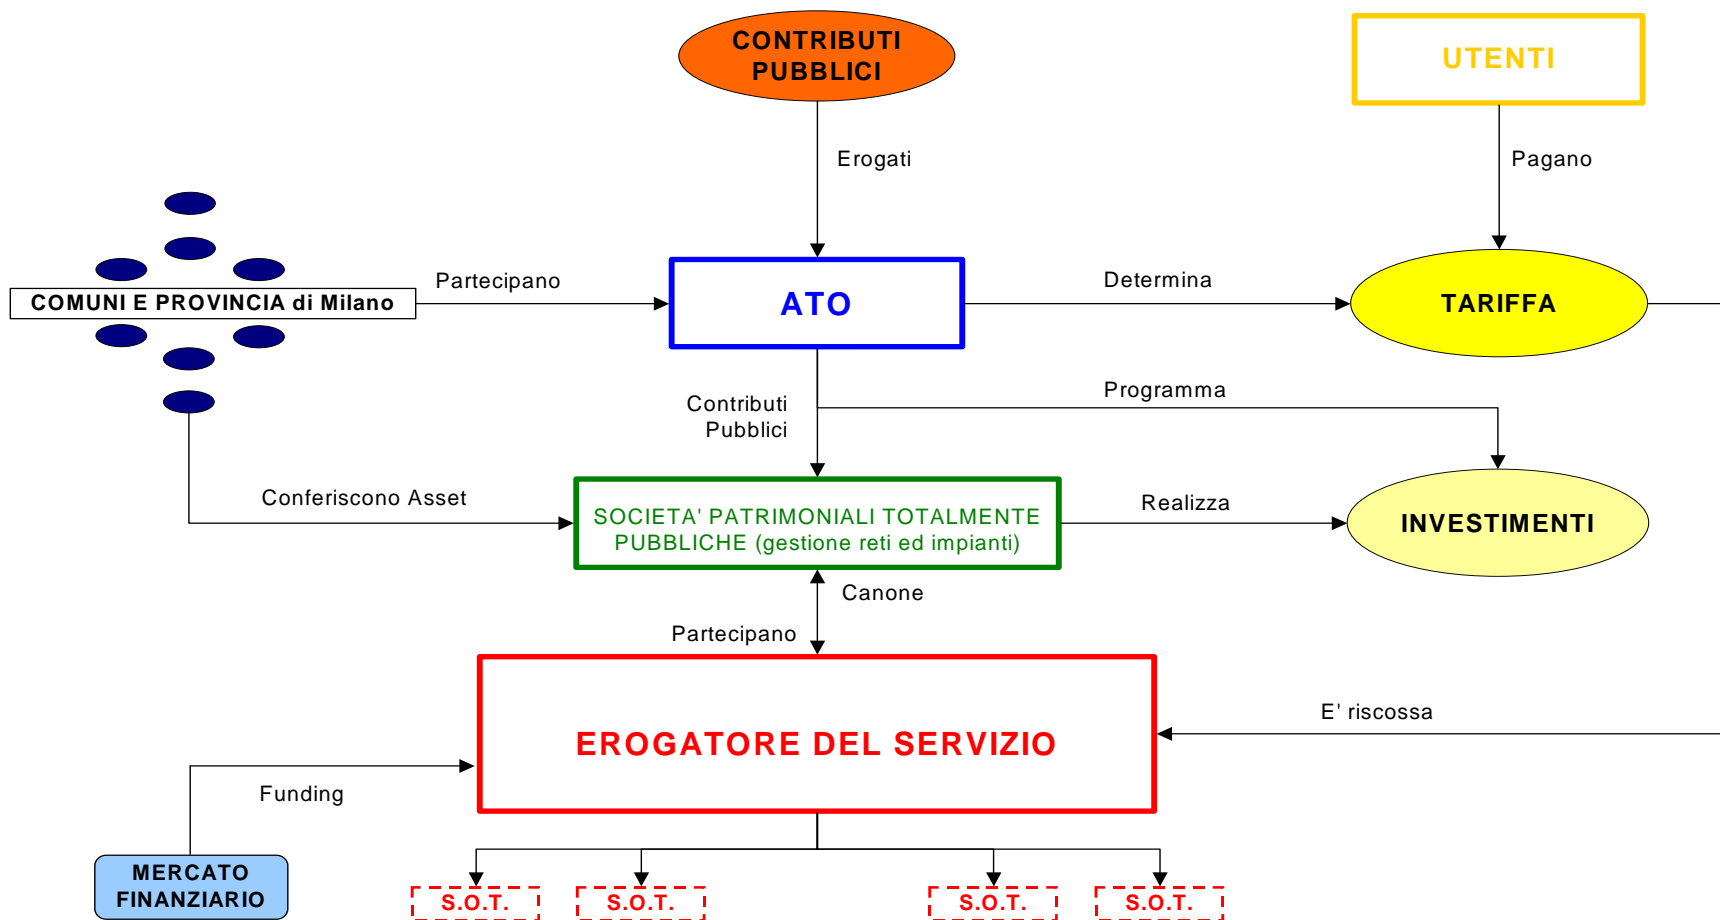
CONTRIBUTI PUBBLICI

UTENTI

Erogati

Pagano

COMUNI E PROVINCIA di Milano

Partecipano

ATO

Determina

TARIFFA

Contributi Pubblici

Programma

Conferiscono Asset

SOCIETA' PATRIMONIALI TOTALMENTE PUBBLICHE (gestione reti ed impianti)

Realizza

INVESTIMENTI

Canone

Partecipano

EROGATORE DEL SERVIZIO

E' riscossa

Funding

MERCATO FINANZIARIO

S.O.T.

S.O.T.

S.O.T.

S.O.T.